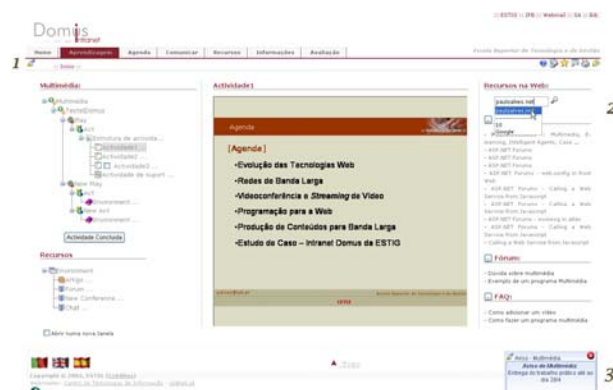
:: ESTIG :: IPB :: Webmail :: SA :: SIG

Domus
intranet

Home | Aprendizagem | Agenda | Comunicar | Recursos | Informações | Avaliação

Escola Superior de Tecnologia e de Gestão

1

:: Início ::

Multimédia:

Multimédia
TecnoDomus
Play
Act
Estrutura de activida...
Actividade1
Actividade2
Actividade3
Actividade de suport...
New Play
Act
Environment
New Act
Environment

Actividade Concluída

Recursos

Environment
Artigo
Forum
New Conference
Chat

Abrir numa nova Janela

Actividade1

Agenda

[Agenda]

•Evolução das Tecnologias Web

•Redes de Banda Larga

•Videoconferência e Streaming de Vídeo

•Programação para a Web

•Produção de Conteúdos para Banda Larga

•Estudo de Caso – Intranet Domus da ESTIG

Recursos na Web:

paulsalves.net
paulsalves.net
Google

2

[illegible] Multimedia, E-learning, Virtual Intelligent Agents, Case ...
- ASP.NET Forums
- ASP.NET Forums
- ASP.NET Forums - web.config in Root Web
- ASP.NET Forums - Calling a Web Service from Javascript
- ASP.NET Forums - Calling a Web Service from Javascript
- ASP.NET Forums - Calling a Web Service from Javascript
- ASP.NET Forums - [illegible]
- ASP.NET Forums - Calling a Web Service from Javascript
- Calling a Web Service from Javascript

Fórum:

- Dúvida sobre multimédia
- Exemplo de um programa Multimédia

FAQ:

- Como adicionar um vídeo
- Como fazer um programa multimédia

Topo

Copyright © 2003, ESTIG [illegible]
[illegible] Centro de Tecnologia de Informação - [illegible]

Aviso - Multimédia
Aviso de Multimédia:
Entrega do trabalho prático até ao dia 28/4

3